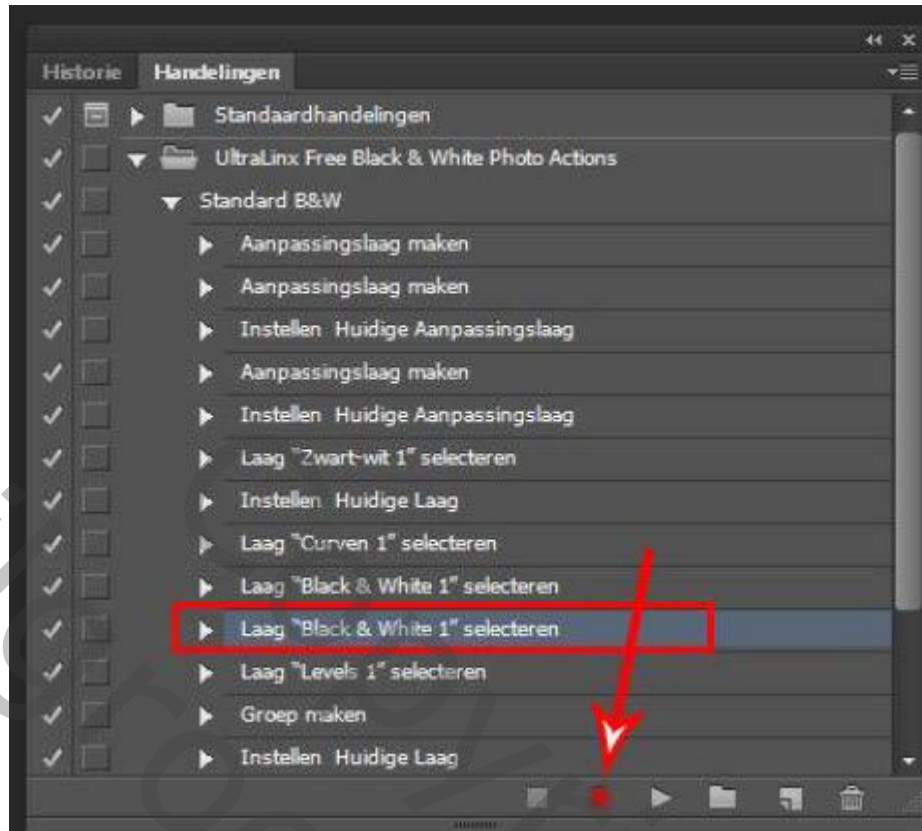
Historie Handelingen

Standaardhandelingen
UltraLinx Free Black & White Photo Actions
Standard B&W
Aanpassingslaag maken
Aanpassingslaag maken
Instellen Huidige Aanpassingslaag
Aanpassingslaag maken
Instellen Huidige Aanpassingslaag
Laag "Zwart-wit 1" selecteren
Instellen Huidige Laag
Laag "Curven 1" selecteren
Laag "Black & White 1" selecteren
Laag "Black & White 1" selecteren
Laag "Levels 1" selecteren
Groep maken
Instellen Huidige Laag